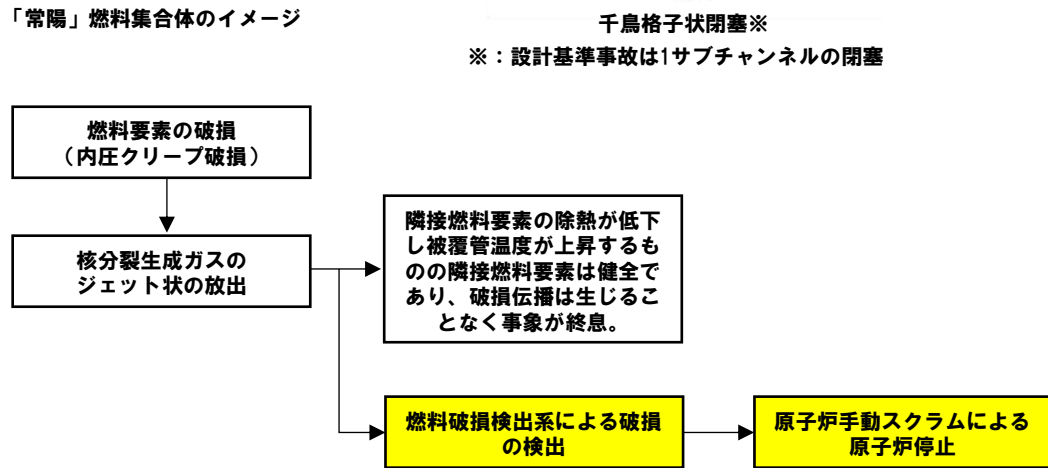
「常陽」燃料集合体のイメージ

千鳥格子状閉塞※
※：設計基準事故は1サブチャンネルの閉塞

燃料要素の破損
（内圧クリープ破損）

核分裂生成ガスの
ジェット状の放出

隣接燃料要素の除熱が低下し被覆管温度が上昇するものの隣接燃料要素は健全であり、破損伝播は生じることなく事象が終息。

燃料破損検出系による破損の検出

原子炉手動スクラムによる原子炉停止